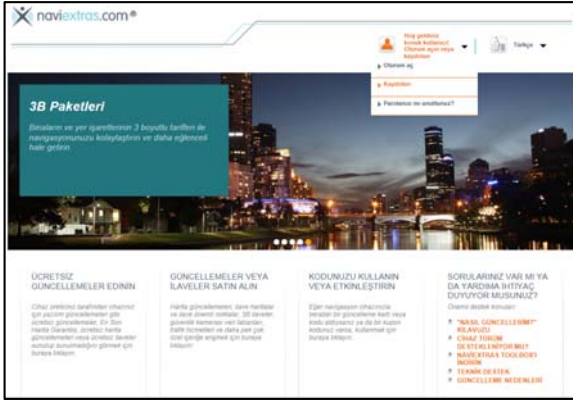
naviextras.com®

Hoş geldiniz konuk kullanıcı! Oturum açın veya kaydolun

Türkçe

Oturum aç

Kaydolun

Parolanızı mı unuttunuz?

3B Paketleri

Binaların ve yer işaretlerinin 3 boyutlu tarifleri ile navigasyonunuzu kolaylaştırın ve daha eğlenceli hale getirin.

ÜCRETSIZ GÜNCELLEMELER EDININ

Cihaz üreticinizi tarafından cihazınız için yayınlanan güncellemeler gibi ücretsiz güncellemeler, En Son Harita Garantisi, ücretsiz harita güncellemeleri veya ücretsiz ilaveler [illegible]

GÜNCELLEMELER VEYA İLAVELER SATIN ALIN

Harita güncellemeleri, ilave haritalar ve ilave önemli noktalar, 3B ilaveler, güvenlik kameraları veri tabanları, trafik hizmetleri ve daha pek çok özel içeriğe erişmek için buraya tıklayın.

KODUNUZU KULLANIN VEYA ETKİNLEŞTİRİN

Eğer navigasyon cihazınızla beraber bir güncelleme kodu veya kodu aldıysanız ya da bir kuponunuz varsa, kullanmak için buraya tıklayın.

SORULARINIZ VAR MI YA DA YARDIMA İHTİYAÇ DUYUYOR MUSUNUZ?

Önemli destek konuları:

"NASIL GÜNCELLERİM?" KILAVUZU
CİHAZ TÜRÜM DESTEKLENİYOR MU?
NAVIEXTRAS TOOLBOX'I İNDİRİN
TEKNİK DESTEK
GÜNCELLEME NEDENLERİ